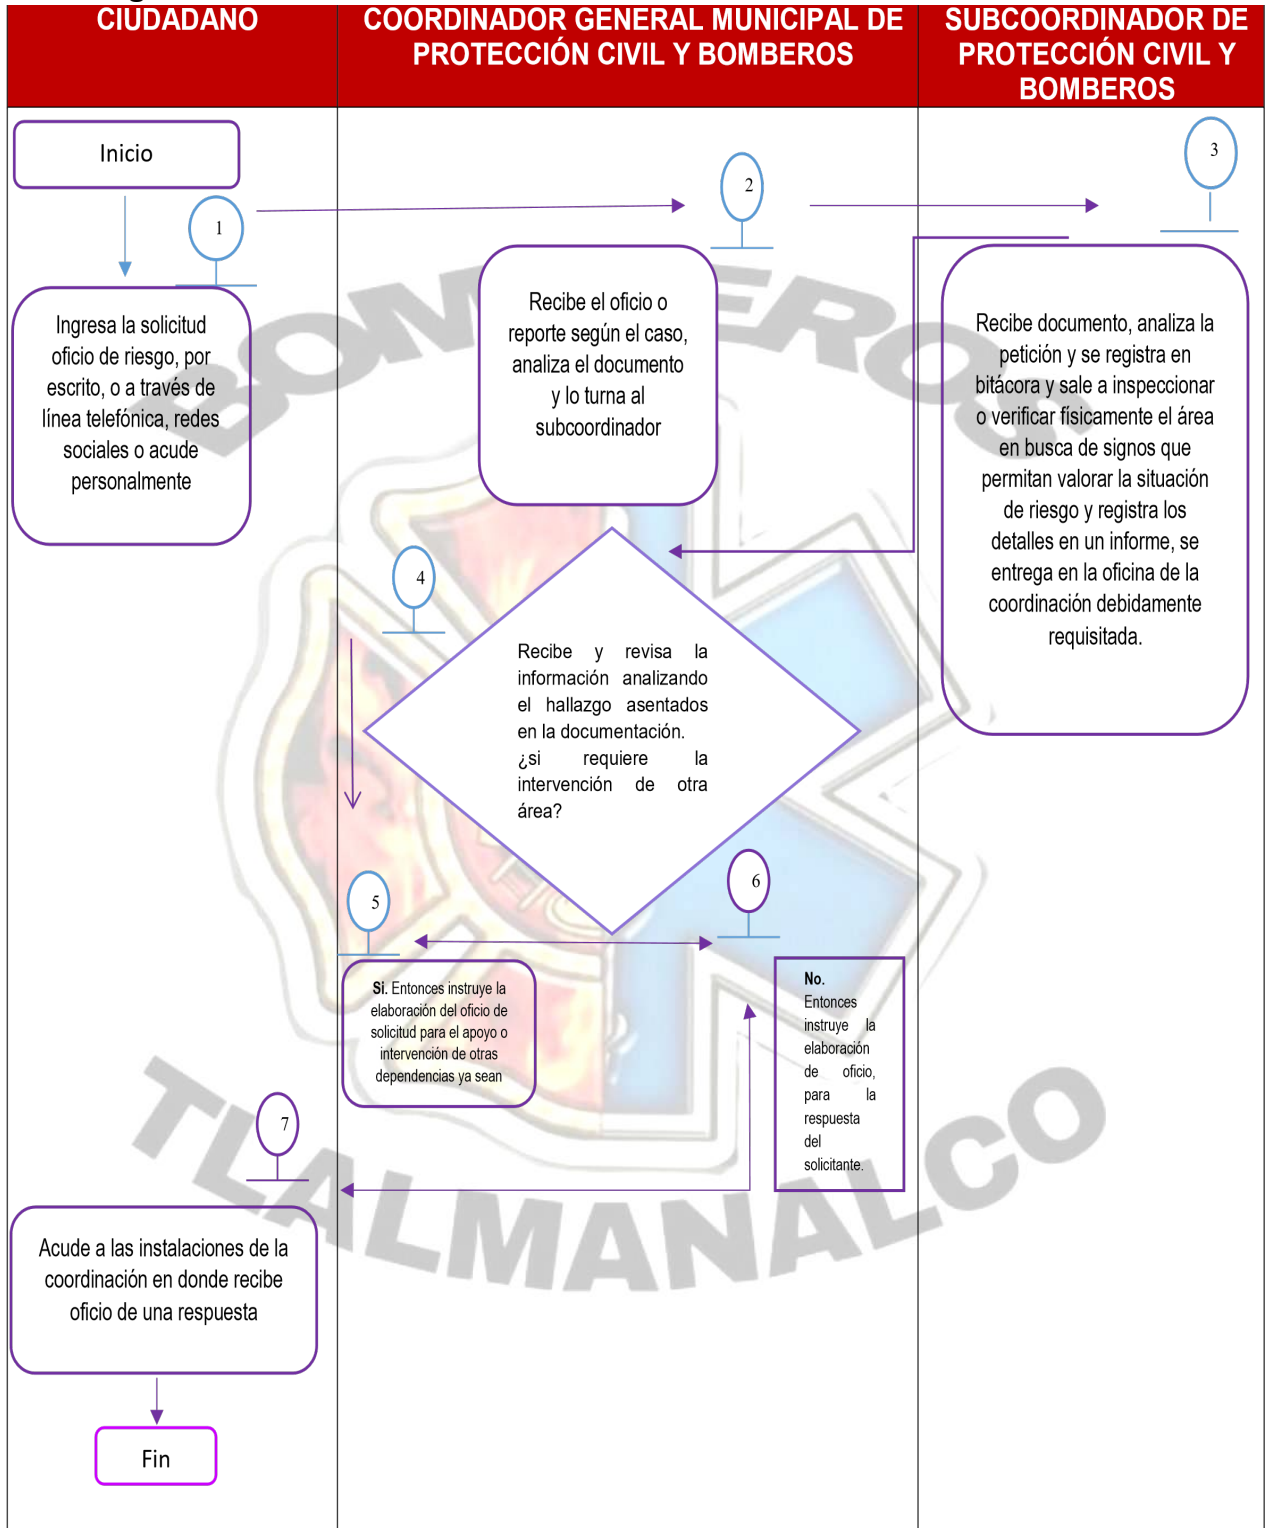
| CIUDADANO | COORDINADOR GENERAL MUNICIPAL DE PROTECCIÓN CIVIL Y BOMBEROS | SUBCOORDINADOR DE PROTECCIÓN CIVIL Y BOMBEROS |
|---|---|---|

Inicio

1

Ingresa la solicitud oficio de riesgo, por escrito, o a través de línea telefónica, redes sociales o acude personalmente

2

Recibe el oficio o reporte según el caso, analiza el documento y lo turna al subcoordinador

3

Recibe documento, analiza la petición y se registra en bitácora y sale a inspeccionar o verificar físicamente el área en busca de signos que permitan valorar la situación de riesgo y registra los detalles en un informe, se entrega en la oficina de la coordinación debidamente requisitada.

4

Recibe y revisa la información analizando el hallazgo asentados en la documentación. ¿si requiere la intervención de otra área?

5

Si. Entonces instruye la elaboración del oficio de solicitud para el apoyo o intervención de otras dependencias ya sean

6

No. Entonces instruye la elaboración de oficio, para la respuesta del solicitante.

7

Acude a las instalaciones de la coordinación en donde recibe oficio de una respuesta

Fin

BOMBEROS TLALMANALCO